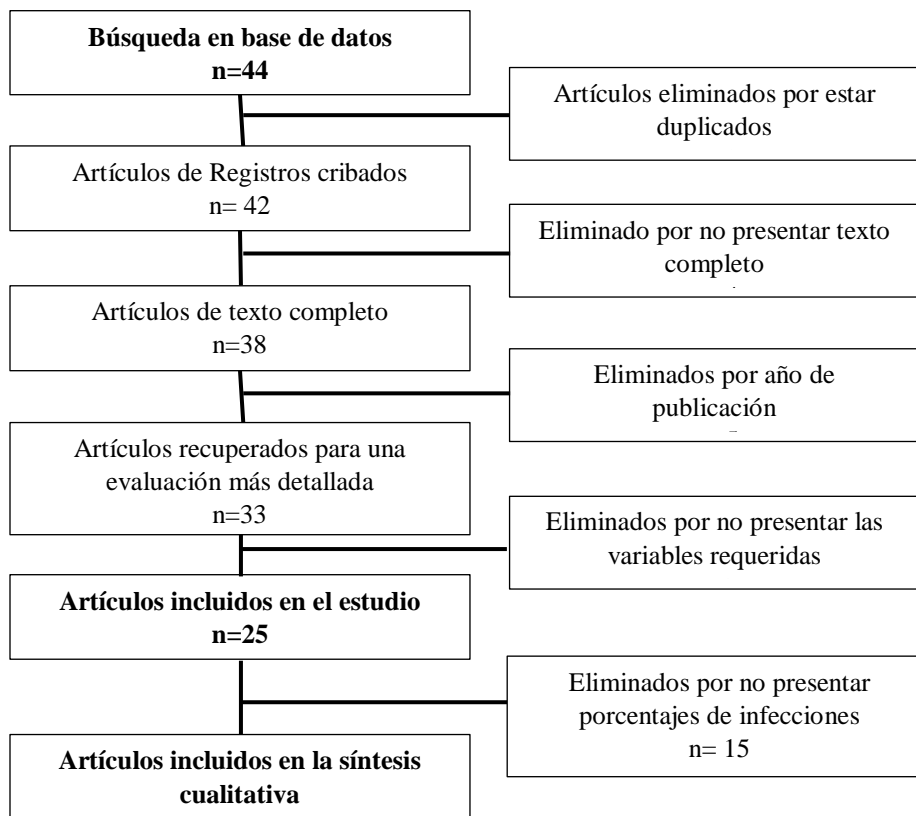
Búsqueda en base de datos
n=44

Artículos eliminados por estar duplicados

Artículos de Registros cribados
n= 42

Eliminado por no presentar texto completo

Artículos de texto completo
n=38

Eliminados por año de publicación

Artículos recuperados para una evaluación más detallada
n=33

Eliminados por no presentar las variables requeridas

Artículos incluidos en el estudio
n=25

Eliminados por no presentar porcentajes de infecciones
n= 15

Artículos incluidos en la síntesis cualitativa